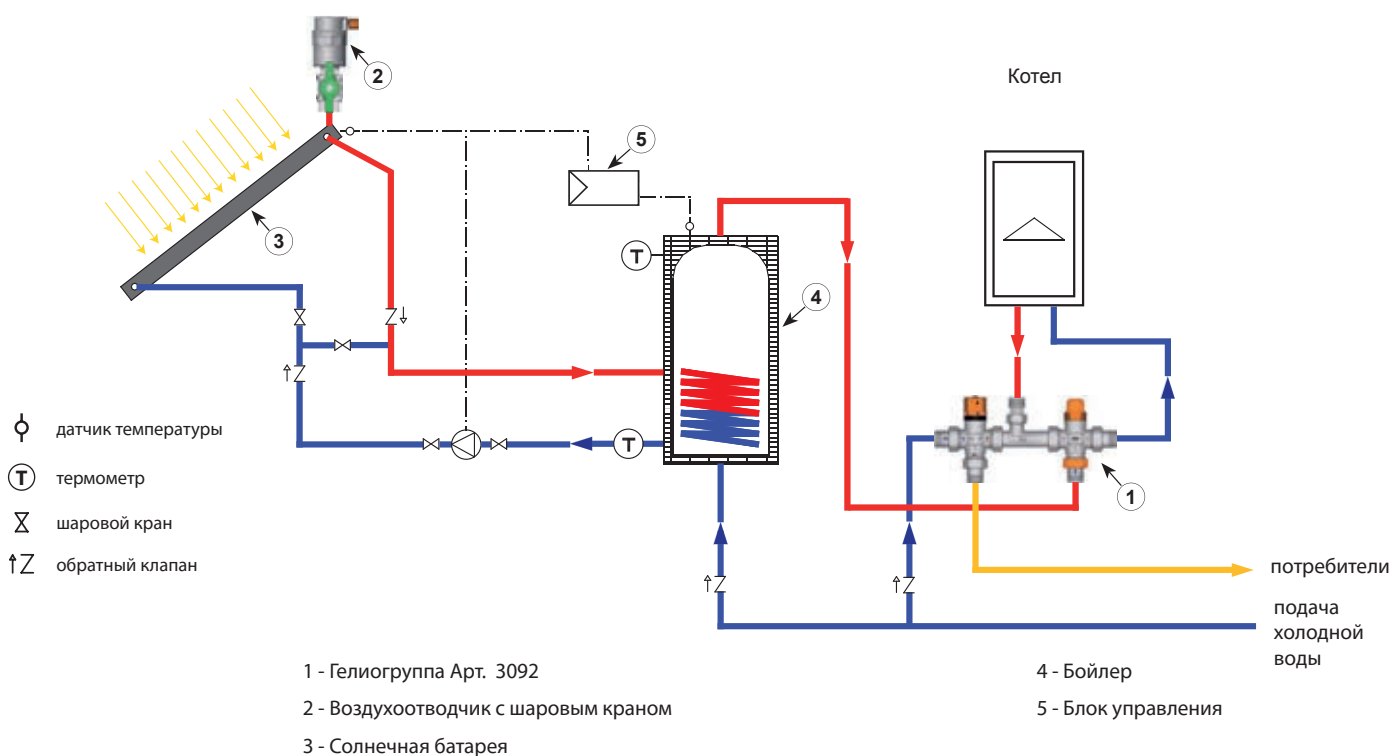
2

Котел

5

3

T

4

T

1

датчик температуры

T термометр

шаровой кран

обратный клапан

потребители

подача холодной воды

1 - Гелиогруппа Арт. 3092

2 - Воздухоотводчик с шаровым краном

3 - Солнечная батарея

4 - Бойлер

5 - Блок управления